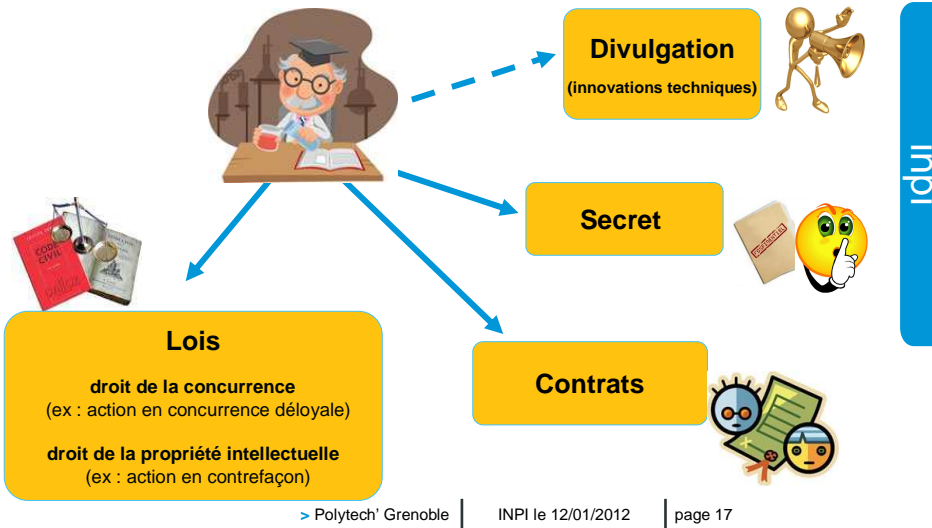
Divulgation
(innovations techniques)

Secret

Contrats

CODE CIVIL

Lois

droit de la concurrence
(ex : action en concurrence déloyale)

droit de la propriété intellectuelle
(ex : action en contrefaçon)

inpi

> Polytech' Grenoble | INPI le 12/01/2012 | page 17